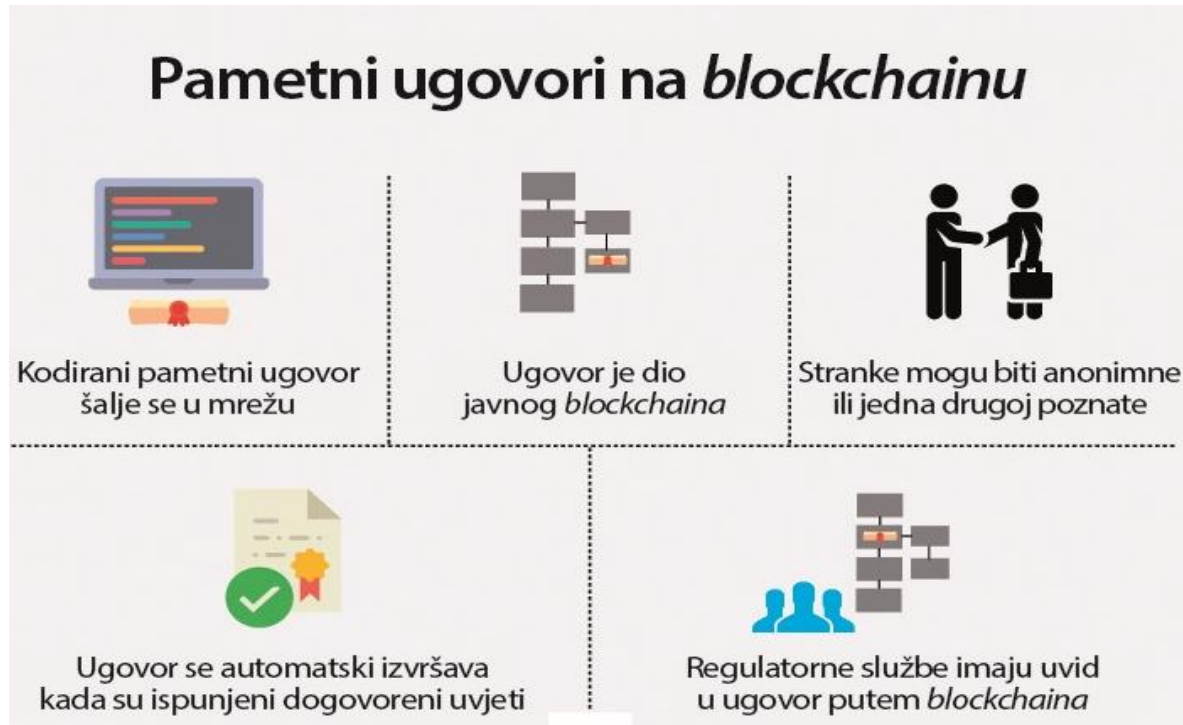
Pametni ugovori na *blockchainu*

Kodirani pametni ugovor šalje se u mrežu

Ugovor je dio javnog *blockchaina*

Stranke mogu biti anonimne ili jedna drugoj poznate

Ugovor se automatski izvršava kada su ispunjeni dogovoreni uvjeti

Regulatorne službe imaju uvid u ugovor putem *blockchaina*